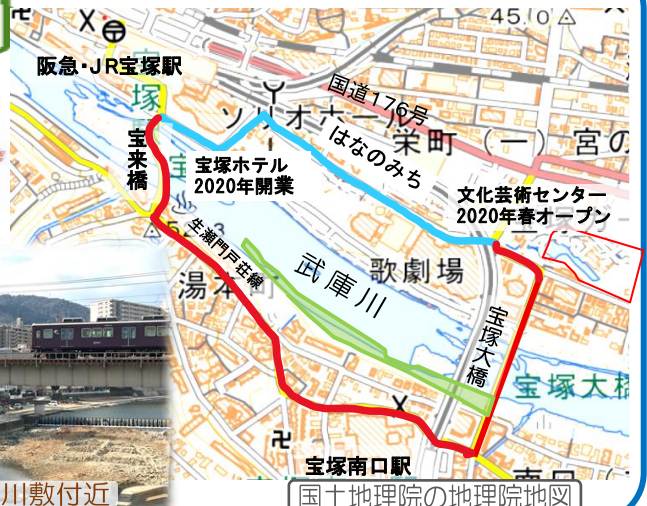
45.0

阪急・JR宝塚駅

宝

塚

ソリオホール

栄町

(一)

宮の

国道176号

はなのみち

宝来橋

宝塚ホテル
2020年開業

文化芸術センター
2020年春オープン

生瀬門戸荘線

武庫川

歌劇場

湯本

宝塚大橋

宝塚大橋

宝塚南口駅

南口

川敷付近

国土地理院の地理院地図